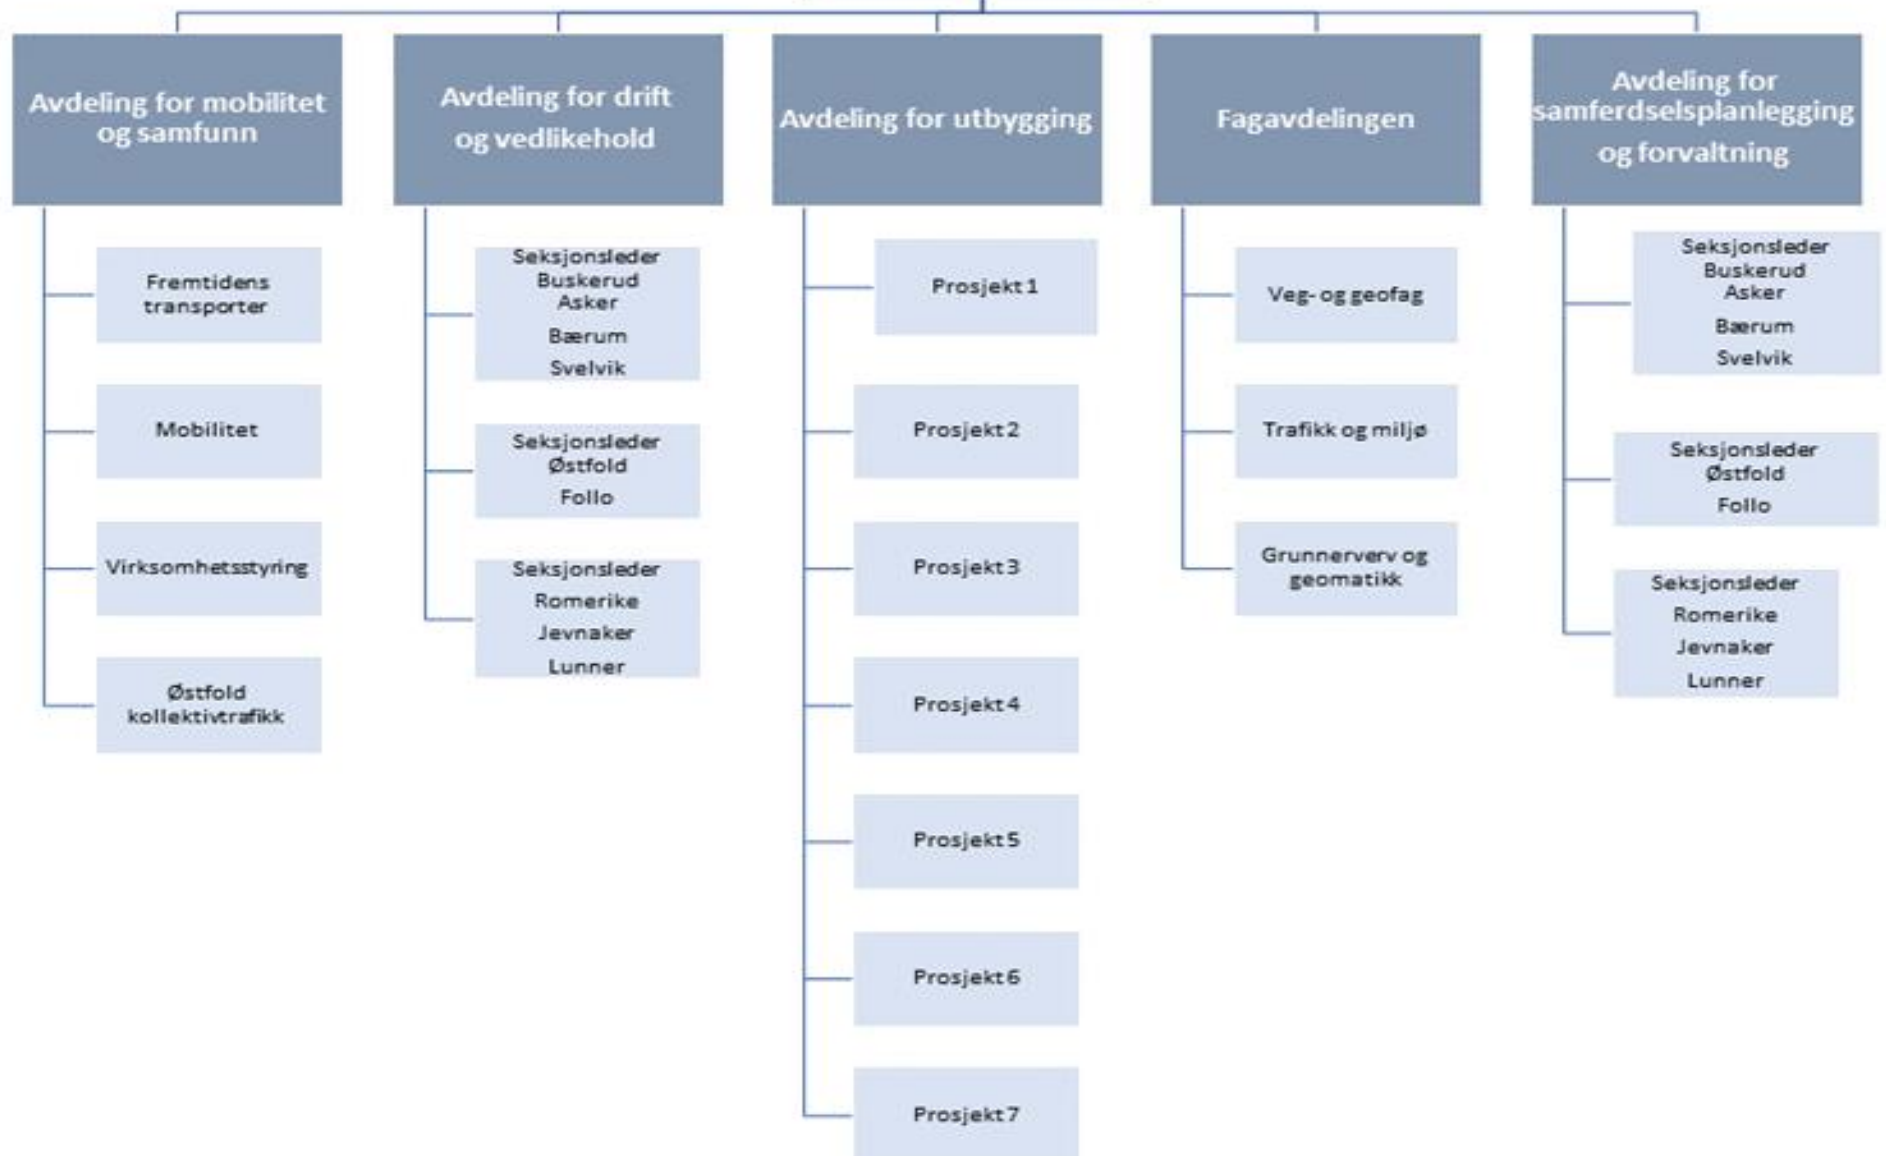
Avdeling for mobilitet og samfunn

Fremtidens transporter

Mobilitet

Virksomhetsstyring

Østfold kollektivtrafikk

Avdeling for drift og vedlikehold

Seksjonsleder Buskerud Asker Bærum Svelvik

Seksjonsleder Østfold Follo

Seksjonsleder Romerike Jevnaker Lunner

Avdeling for utbygging

Prosjekt 1

Prosjekt 2

Prosjekt 3

Prosjekt 4

Prosjekt 5

Prosjekt 6

Prosjekt 7

Fagavdelingen

Veg- og geofag

Trafikk og miljø

Grunnerverv og geomatikk

Avdeling for samferdselsplanlegging og forvaltning

Seksjonsleder Buskerud Asker Bærum Svelvik

Seksjonsleder Østfold Follo

Seksjonsleder Romerike Jevnaker Lunner